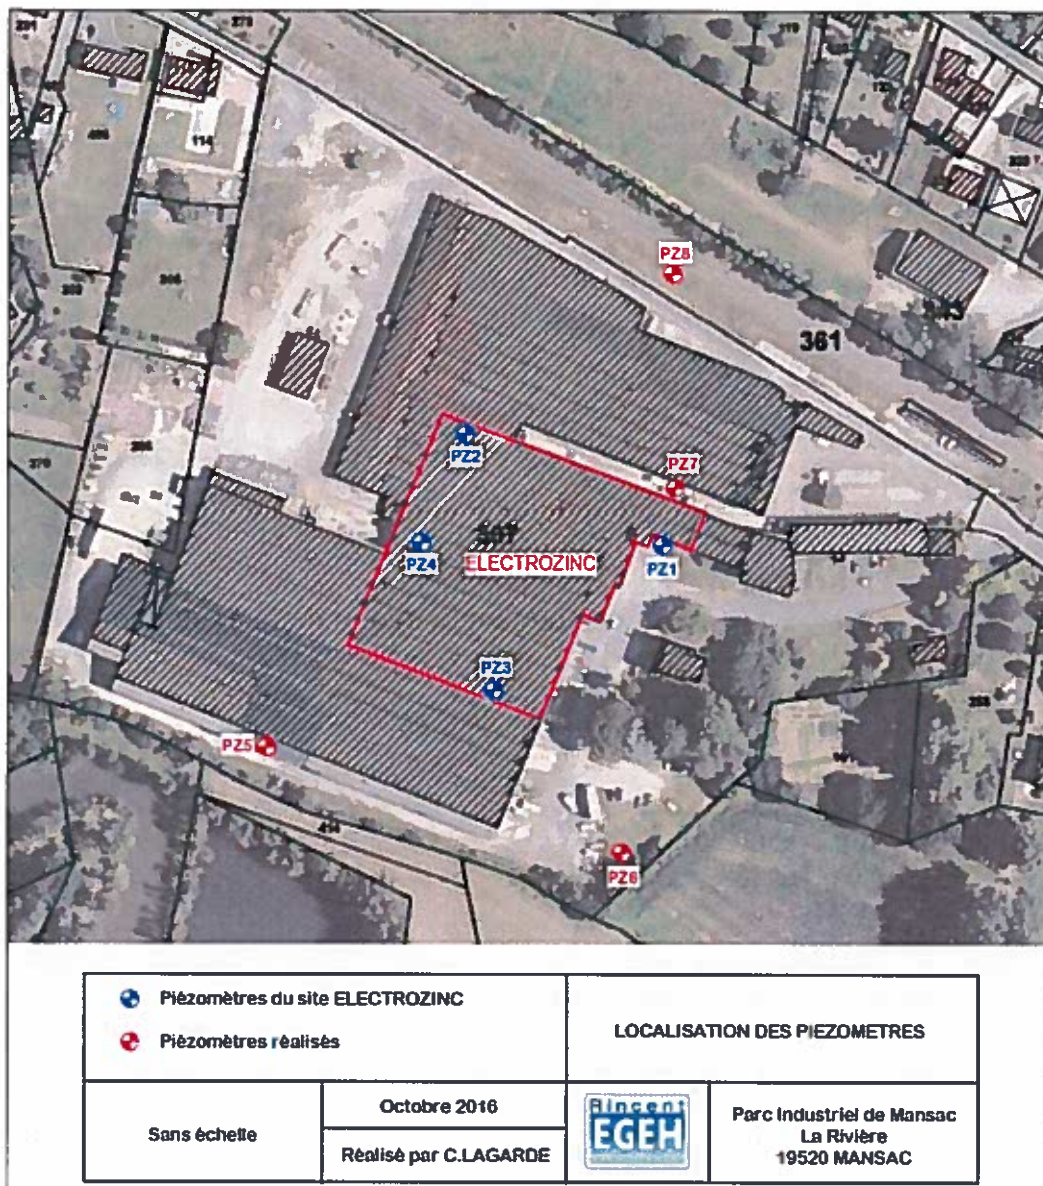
PZ8

361

PZ2

PZ7

507

PZ4

ELECTROZINC

PZ1

PZ3

PZ5

PZ6

114

| Piézomètres du site ELECTROZINC<br>Piézomètres réalisés | | LOCALISATION DES PIEZOMETRES | |
|---|---|---|---|
| Sans échelle | Octobre 2016<br>Réalisé par C.LAGARDE | Bincent EGEH | Parc Industriel de Mansac<br>La Rivière<br>19520 MANSAC |